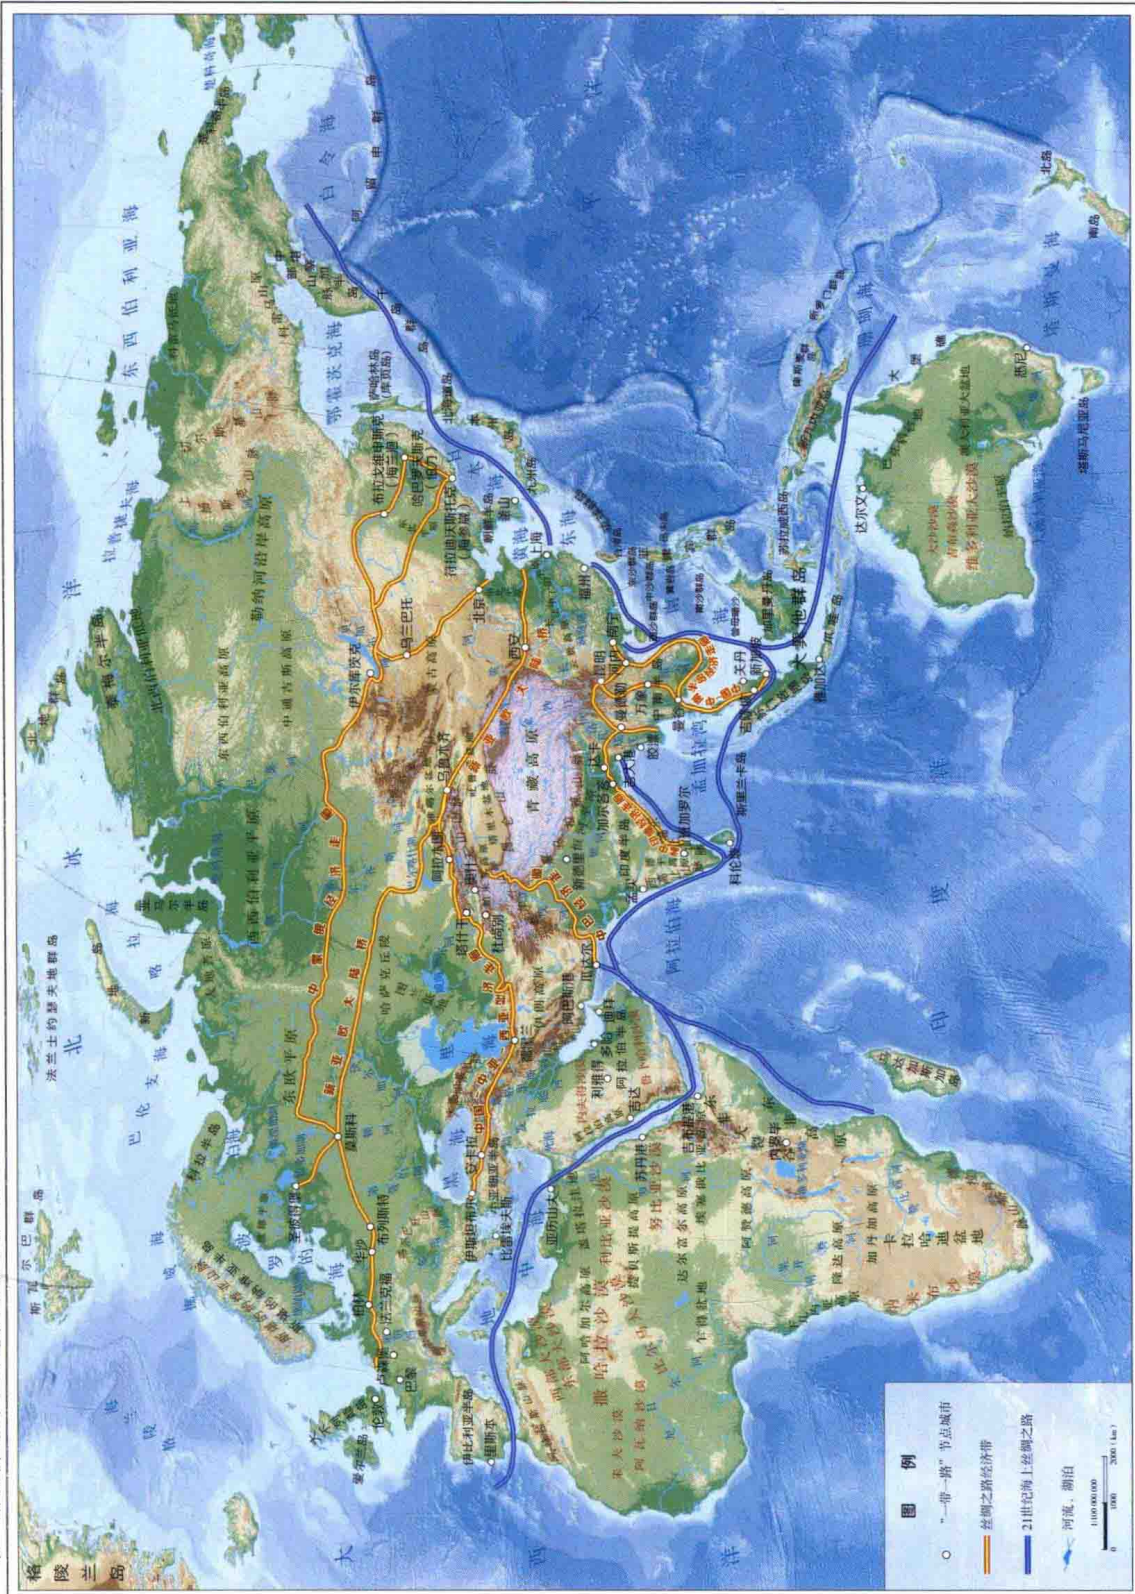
图 例

"一带一路"节点城市

丝绸之路经济带

21世纪海上丝绸之路

河流、湖泊

1:100 000 000

0 1000 2000 (km)

北冰洋

巴伦支海

喀拉海

拉普捷夫海

东西伯利亚海

白令海

鄂霍茨克海

太平洋

日本海

黄海

东海

南海

爪哇海

阿拉伯海

孟加拉湾

印度洋

地中海

黑海

里海

大西洋

北海

波罗的海

挪威海

格陵兰岛

冰岛

大不列颠岛

伦敦

巴黎

鹿特丹

柏林

华沙

布列斯特

莫斯科

圣彼得堡

伊斯坦布尔

安卡拉

德黑兰

利雅得

多哈

吉达

阿姆斯特丹

伊斯兰堡

瓜达尔

卡拉奇

新德里

加尔各答

科伦坡

斯里兰卡

吉大港

达卡

仰光

曼谷

万象

河内

金边

吉隆坡

新加坡

雅加达

马尼拉

北京

西安

乌鲁木齐

喀什

阿拉木图

塔什干

杜尚别

撒马尔罕

乌兰巴托

伊尔库茨克

符拉迪沃斯托克

上海

福州

广州

香港

澳大利亚

达尔文

悉尼

新西兰

北岛

南岛

青藏高原

西伯利亚

中西伯利亚高原

西西伯利亚平原

东欧平原

哈萨克丘陵

撒哈拉沙漠

阿拉伯半岛

印度半岛

中南半岛

马来群岛

大洋洲

东非高原

刚果盆地

中国一中亚一西亚经济走廊

中蒙俄经济走廊

新亚欧大陆桥

中巴经济走廊

孟中印缅经济走廊

中国一中南半岛经济走廊

伊比利亚半岛

里斯本

斯瓦尔巴群岛

法兰士约瑟夫地群岛

新地岛

北地群岛

新西伯利亚群岛

堪察加半岛

萨哈林岛(库页岛)

塔斯马尼亚岛

马达加斯加岛

大分水岭

大自流盆地

维多利亚大沙漠

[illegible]